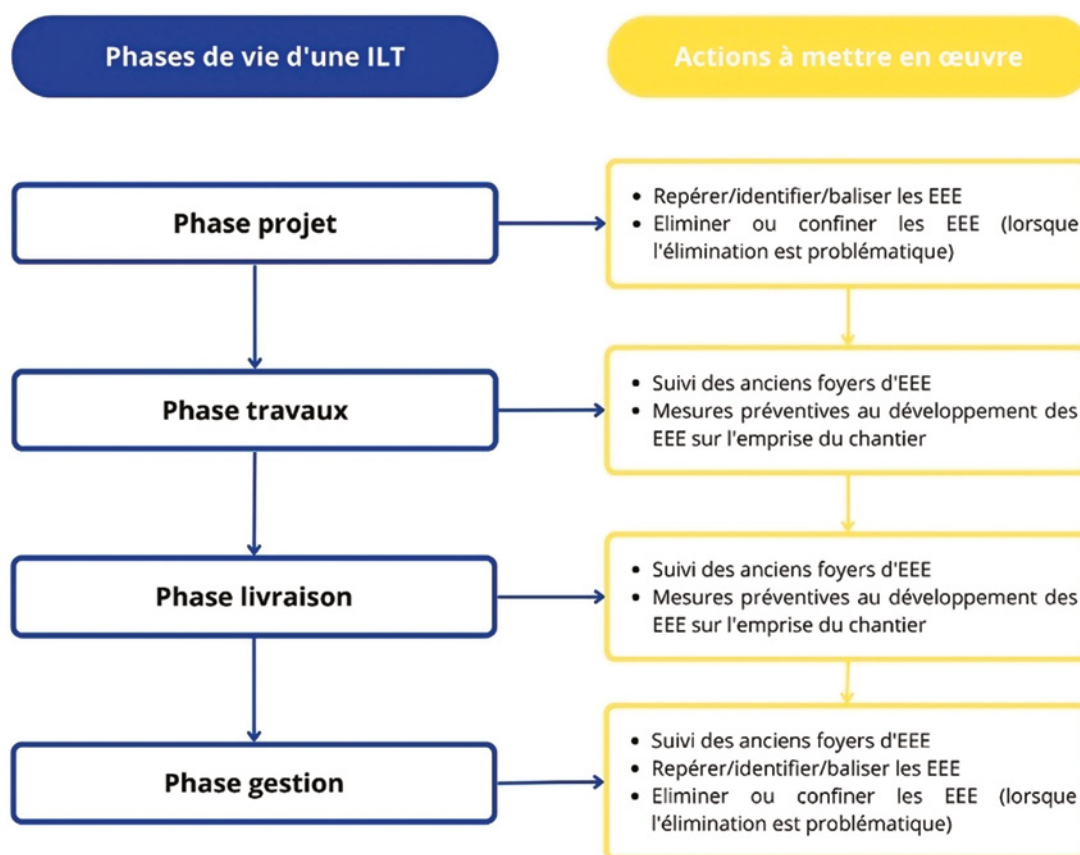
Phases de vie d'une ILT

Actions à mettre en œuvre

Phase projet

- Repérer/identifier/baliser les EEE
- Eliminer ou confiner les EEE (lorsque l'élimination est problématique)

Phase travaux

- Suivi des anciens foyers d'EEE
- Mesures préventives au développement des EEE sur l'emprise du chantier

Phase livraison

- Suivi des anciens foyers d'EEE
- Mesures préventives au développement des EEE sur l'emprise du chantier

Phase gestion

- Suivi des anciens foyers d'EEE
- Repérer/identifier/baliser les EEE
- Eliminer ou confiner les EEE (lorsque l'élimination est problématique)